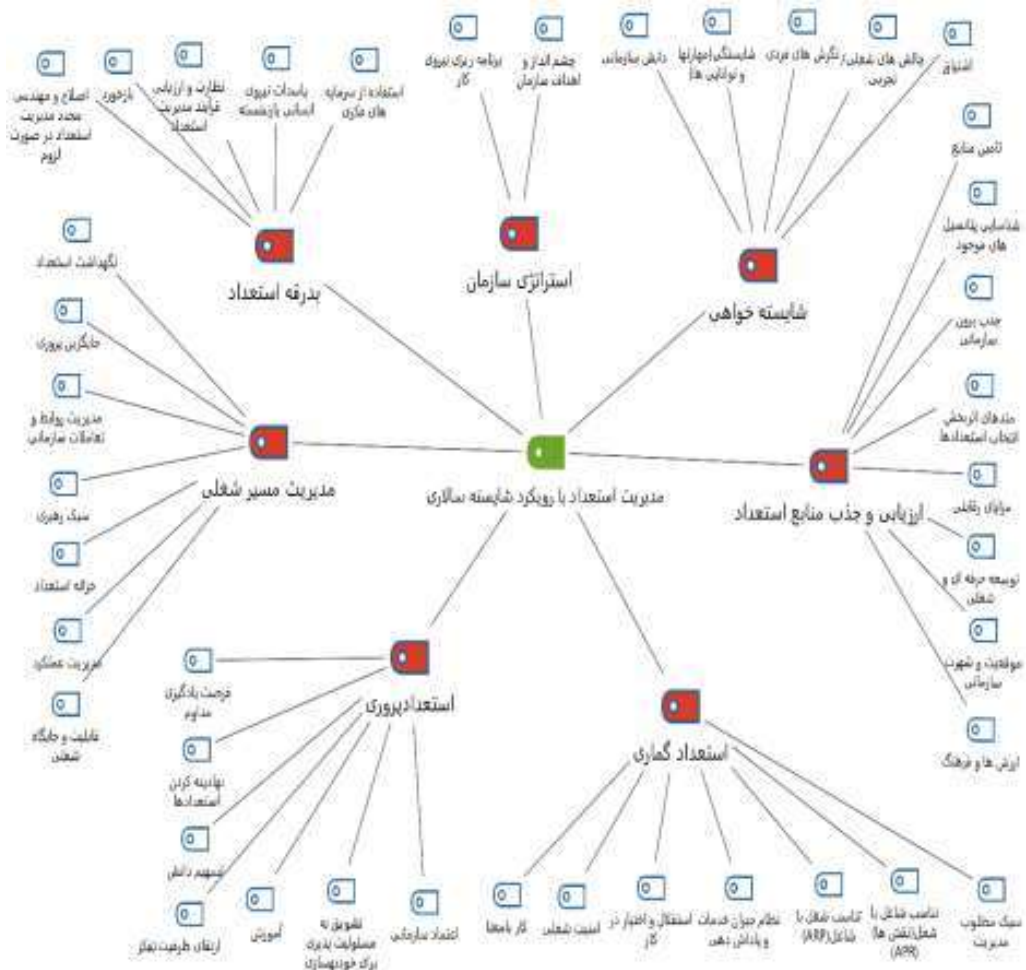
مدیریت استعداد با رویکرد شایسته سالاری

بدرقه استعداد
اصلاح و مهندسی مجدد مدیریت استعداد در صورت لزوم
بازخورد
نظارت و ارزیابی فرایند مدیریت استعداد
پاسداشت نیروی انسانی بازنشسته
استفاده از سرمایه های فکری

استراتژی سازمان
برنامه ریزی نیروی کار
چشم انداز و اهداف سازمان

شایسته خواهی
دانش سازمانی
شایستگی،مهارتها و توانایی ها
نگرش های فردی
چالش های شغلی، تجربه
اشتیاق

ارزیابی و جذب منابع استعداد
تامین منابع
شناسایی پتانسیل های موجود
جذب برون سازمانی
متدهای اثربخش انتخاب استعدادها
مزایای رقابتی
توسعه حرفه ای و شغلی
موقعیت و شهرت سازمانی
ارزش ها و فرهنگ

مدیریت مسیر شغلی
نگهداشت استعداد
جانگزین پروری
مدیریت روابط و تعاملات سازمانی
سبک رهبری
خزانه استعداد
مدیریت عملکرد
قابلیت و جایگاه شغلی

استعدادپروری
فرصت یادگیری مداوم
نهادینه کردن استعدادها
تسهیم دانش
ارتقای ظرفیت تعالی
آموزش
تشویق به مسئولیت پذیری برای خودبهسازی
اعتماد سازمانی

استعداد گماری
کار بامعنا
امنیت شغلی
استقلال و اختیار در کار
نظام جبران خدمات و پاداش دهی
تناسب شغل با شاغل(ARP)
تناسب شاغل با شغل(نقش ها)(APR)
سبک مطلوب مدیریت